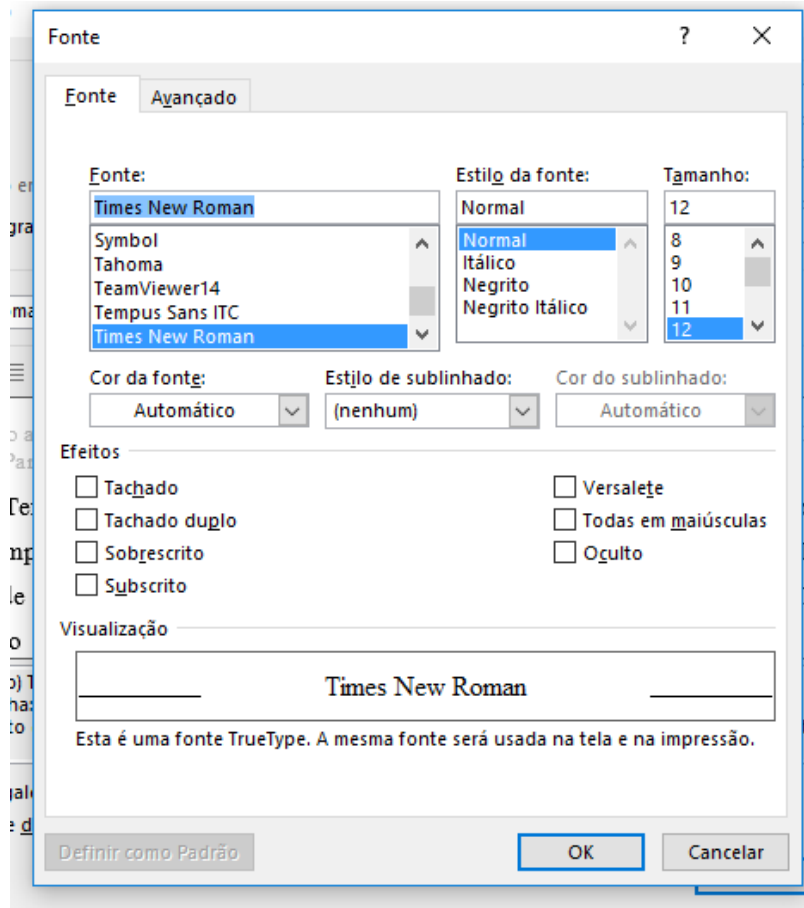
Fonte ? ×

Fonte Avançado

Fonte:
Times New Roman
Symbol
Tahoma
TeamViewer14
Tempus Sans ITC
Times New Roman

Estilo da fonte:
Normal
Normal
Itálico
Negrito
Negrito Itálico

Tamanho:
12
8
9
10
11
12

Cor da fonte:
Automático

Estilo de sublinhado:
(nenhum)

Cor do sublinhado:
Automático

Efeitos
Tachado
Tachado duplo
Sobrescrito
Subscrito
Versalete
Todas em maiúsculas
Oculto

Visualização
Times New Roman

Esta é uma fonte TrueType. A mesma fonte será usada na tela e na impressão.

Definir como Padrão OK Cancelar